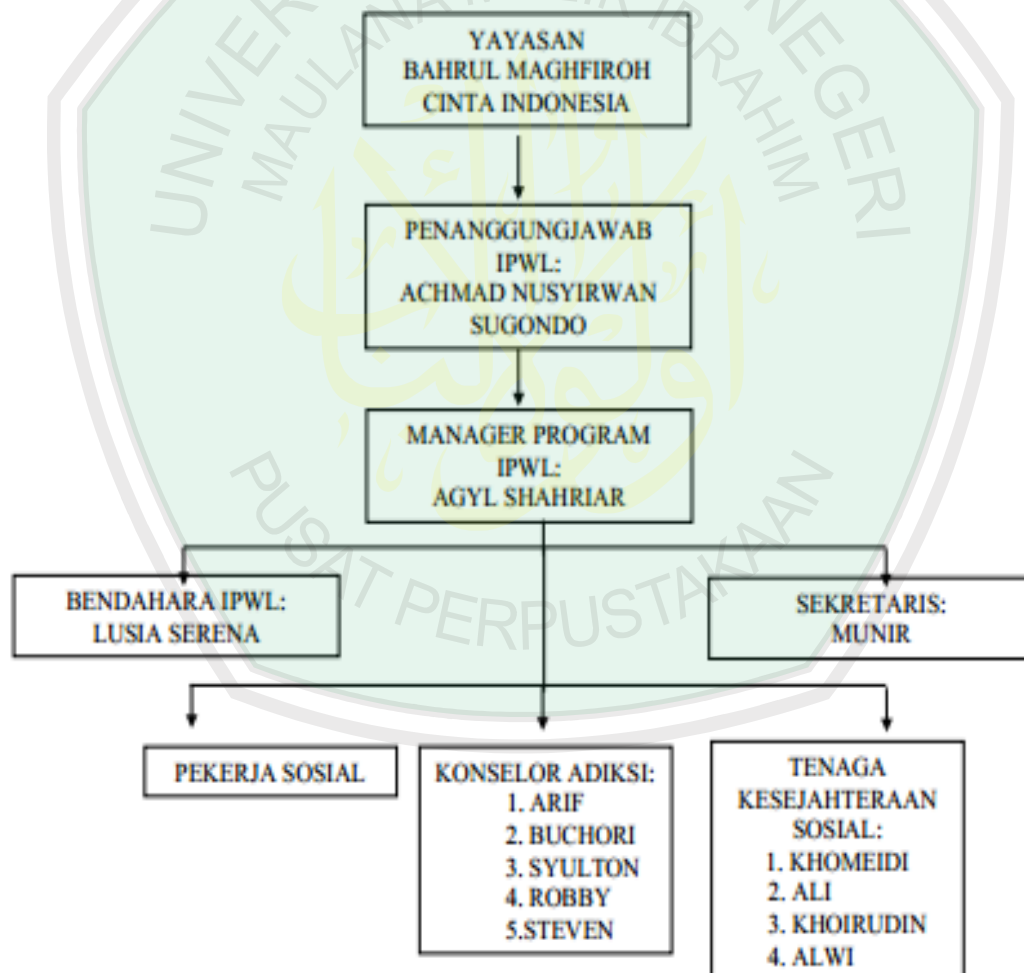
YAYASAN
BAHRUL MAGHFIROH
CINTA INDONESIA

PENANGGUNGJAWAB
IPWL:
ACHMAD NUSYIRWAN
SUGONDO

MANAGER PROGRAM
IPWL:
AGYL SHAHRIAR

BENDAHARA IPWL:
LUSIA SERENA

SEKRETARIS:
MUNIR

PEKERJA SOSIAL

KONSELOR ADIKSI:
1. ARIF
2. BUCHORI
3. SYULTON
4. ROBBY
5.STEVEN

TENAGA
KESEJAHTERAAN
SOSIAL:
1. KHOMEIDI
2. ALI
3. KHOIRUDIN
4. ALWI

UNIVERSITAS ISLAM NEGERI MAULANA MALIK IBRAHIM
PUSAT PERPUSTAKAAN